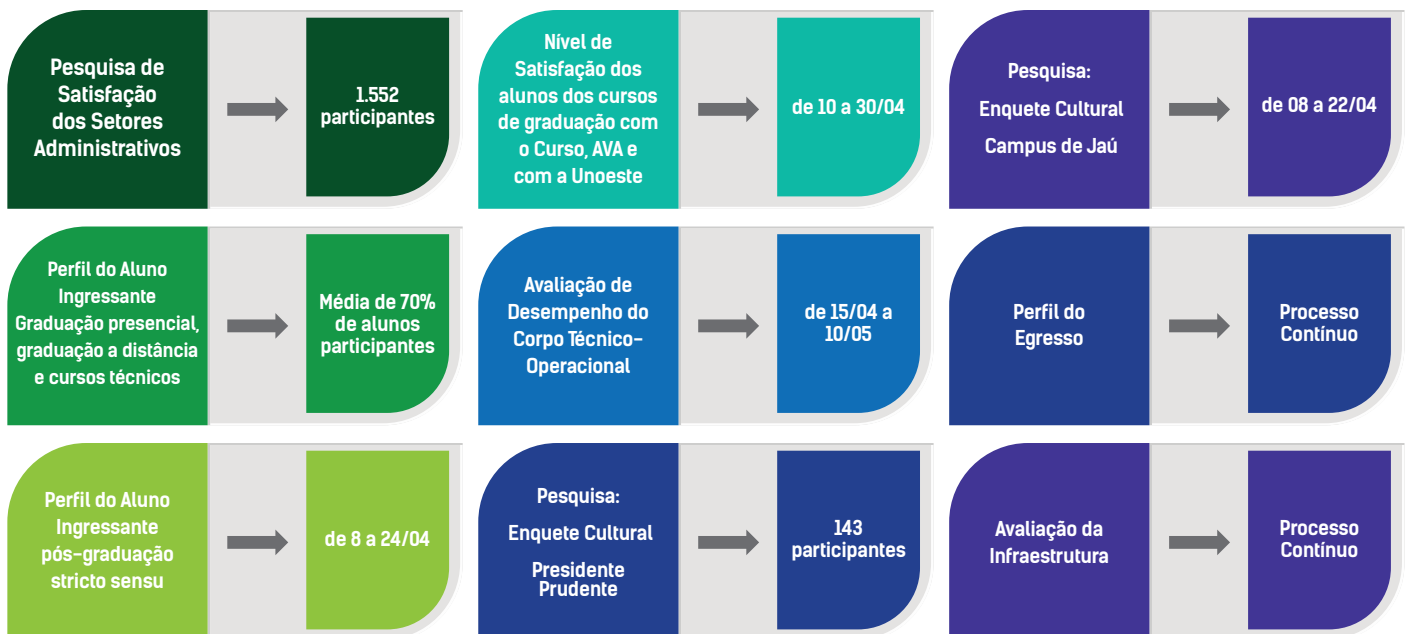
Pesquisa de Satisfação dos Setores Administrativos

1.552 participantes

Nível de Satisfação dos alunos dos cursos de graduação com o Curso, AVA e com a Unoeste

de 10 a 30/04

Pesquisa:
Enquete Cultural
Campus de Jaú

de 08 a 22/04

Perfil do Aluno Ingressante Graduação presencial, graduação a distância e cursos técnicos

Média de 70% de alunos participantes

Avaliação de Desempenho do Corpo Técnico-Operacional

de 15/04 a 10/05

Perfil do Egresso

Processo Contínuo

Perfil do Aluno Ingressante pós-graduação stricto sensu

de 8 a 24/04

Pesquisa:
Enquete Cultural
Presidente Prudente

143 participantes

Avaliação da Infraestrutura

Processo Contínuo